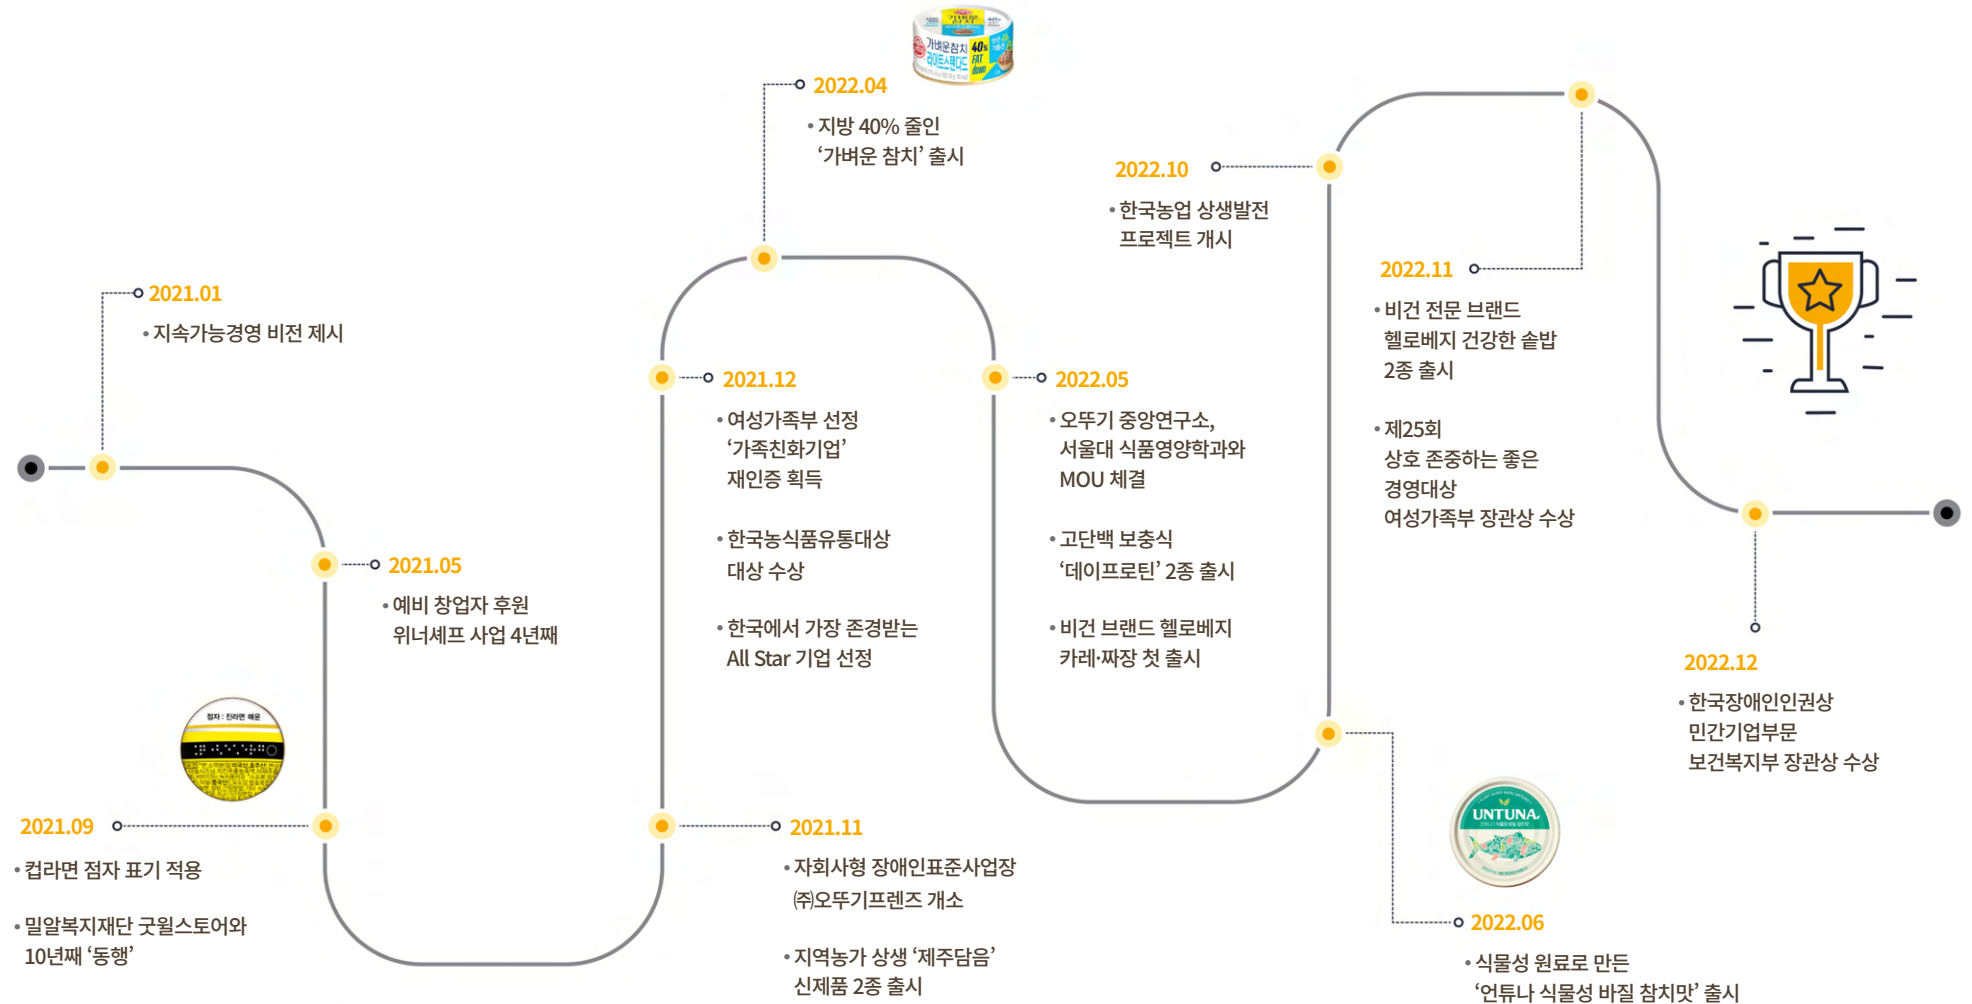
2021.01
• 지속가능경영 비전 제시

2021.05
• 예비 창업자 후원 위너셰프 사업 4년째

2021.09
• 컵라면 점자 표기 적용

• 밀알복지재단 굿윌스토어와 10년째 '동행'

2021.11
• 자회사형 장애인표준사업장 ㈜오뚜기프렌즈 개소

• 지역농가 상생 '제주담음' 신제품 2종 출시

2021.12
• 여성가족부 선정 '가족친화기업' 재인증 획득

• 한국농식품유통대상 대상 수상

• 한국에서 가장 존경받는 All Star 기업 선정

2022.04
• 지방 40% 줄인 '가벼운 참치' 출시

2022.05
• 오뚜기 중앙연구소, 서울대 식품영양학과와 MOU 체결

• 고단백 보충식 '데이프로틴' 2종 출시

• 비건 브랜드 헬로베지 카레·짜장 첫 출시

2022.06
• 식물성 원료로 만든 '언튜나 식물성 바질 참치맛' 출시

2022.10
• 한국농업 상생발전 프로젝트 개시

2022.11
• 비건 전문 브랜드 헬로베지 건강한 솥밥 2종 출시

• 제25회 상호 존중하는 좋은 경영대상 여성가족부 장관상 수상

2022.12
• 한국장애인인권상 민간기업부문 보건복지부 장관상 수상

가벼운참치 라이트스탠다드 40% FAT down

점자 : 진라면 매운

UNTUNA